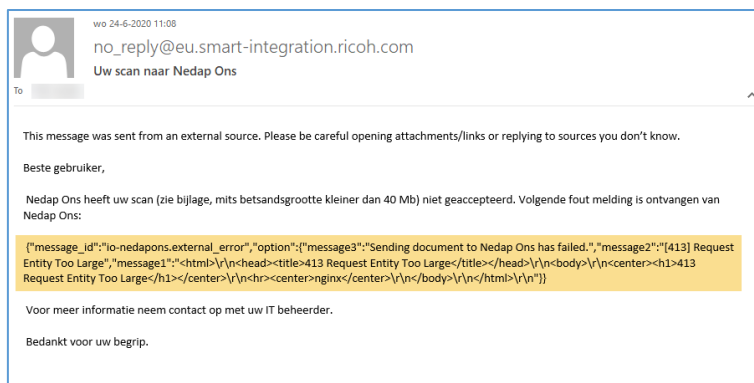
wo 24-6-2020 11:08
no_reply@eu.smart-integration.ricoh.com
Uw scan naar Nedap Ons
To

This message was sent from an external source. Please be careful opening attachments/links or replying to sources you don't know.

Beste gebruiker,

Nedap Ons heeft uw scan (zie bijlage, mits betsandsgrootte kleiner dan 40 Mb) niet geaccepteerd. Volgende fout melding is ontvangen van Nedap Ons:

{"message_id":"io-nedapons.external_error","option":{"message3":"Sending document to Nedap Ons has failed.","message2":"[413] Request Entity Too Large","message1":"<html>\r\n<head><title>413 Request Entity Too Large</title></head>\r\n<body>\r\n<center><h1>413 Request Entity Too Large</h1></center>\r\n<hr><center>nginx</center>\r\n</body>\r\n</html>\r\n"}}

Voor meer informatie neem contact op met uw IT beheerder.

Bedankt voor uw begrip.